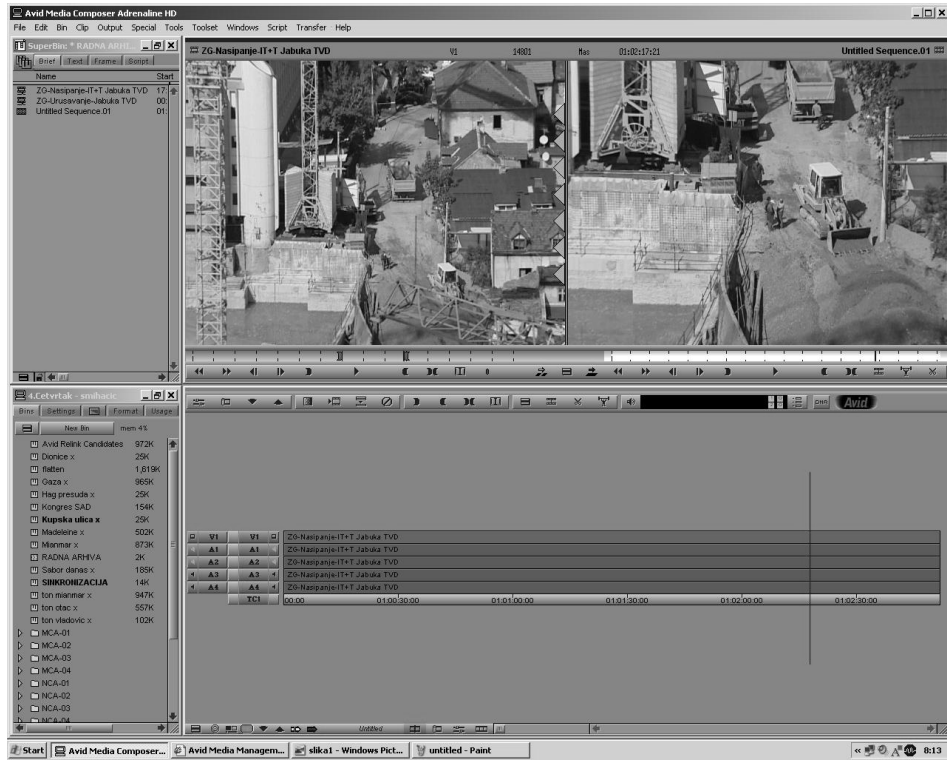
Avid Media Composer Adrenaline HD

File Edit Bin Clip Output Special Tools Toolset Windows Script Transfer Help

SuperBin: * RADNA ARH...

Brief Text Frame Script

| Name | Start |
|---|---|
| ZG-Nasipanje-IT+T Jabuka TVD | 17: |
| ZG-Urusavanje-Jabuka TVD | 00: |
| Untitled Sequence.01 | 01: |

ZG-Nasipanje-IT+T Jabuka TVD V1 14801 Mas 01:02:17:21 Untitled Sequence.01

4.Cetvrtak - smihacic

Bins Settings Format Usage

New Bin mem 4%

| | |
|---|---|
| Avid Relink Candidates | 972K |
| Dionice x | 25K |
| flatten | 1,819K |
| Gaza x | 965K |
| Hag presuda x | 25K |
| Kongres SAD | 154K |
| Kupska ulica x | 25K |
| Madeleine x | 502K |
| Mianmar x | 873K |
| RADNA ARHIVA | 2K |
| Sabor danas x | 185K |
| SINKRONIZACIJA | 14K |
| ton mianmar x | 947K |
| ton otac x | 557K |
| ton vladovic x | 102K |

MCA-01
MCA-02
MCA-03
MCA-04
NCA-01
NCA-02
NCA-03
NCA-04

Avid

V1 V1 ZG-Nasipanje-IT+T Jabuka TVD
A1 A1 ZG-Nasipanje-IT+T Jabuka TVD
A2 A2 ZG-Nasipanje-IT+T Jabuka TVD
A3 A3 ZG-Nasipanje-IT+T Jabuka TVD
A4 A4 ZG-Nasipanje-IT+T Jabuka TVD
TC1 00:00 01:00:30:00 01:01:00:00 01:01:30:00 01:02:00:00 01:02:30:00

Untitled

Start Avid Media Composer... Avid Media Managem... slika1 - Windows Pict... untitled - Paint 8:13